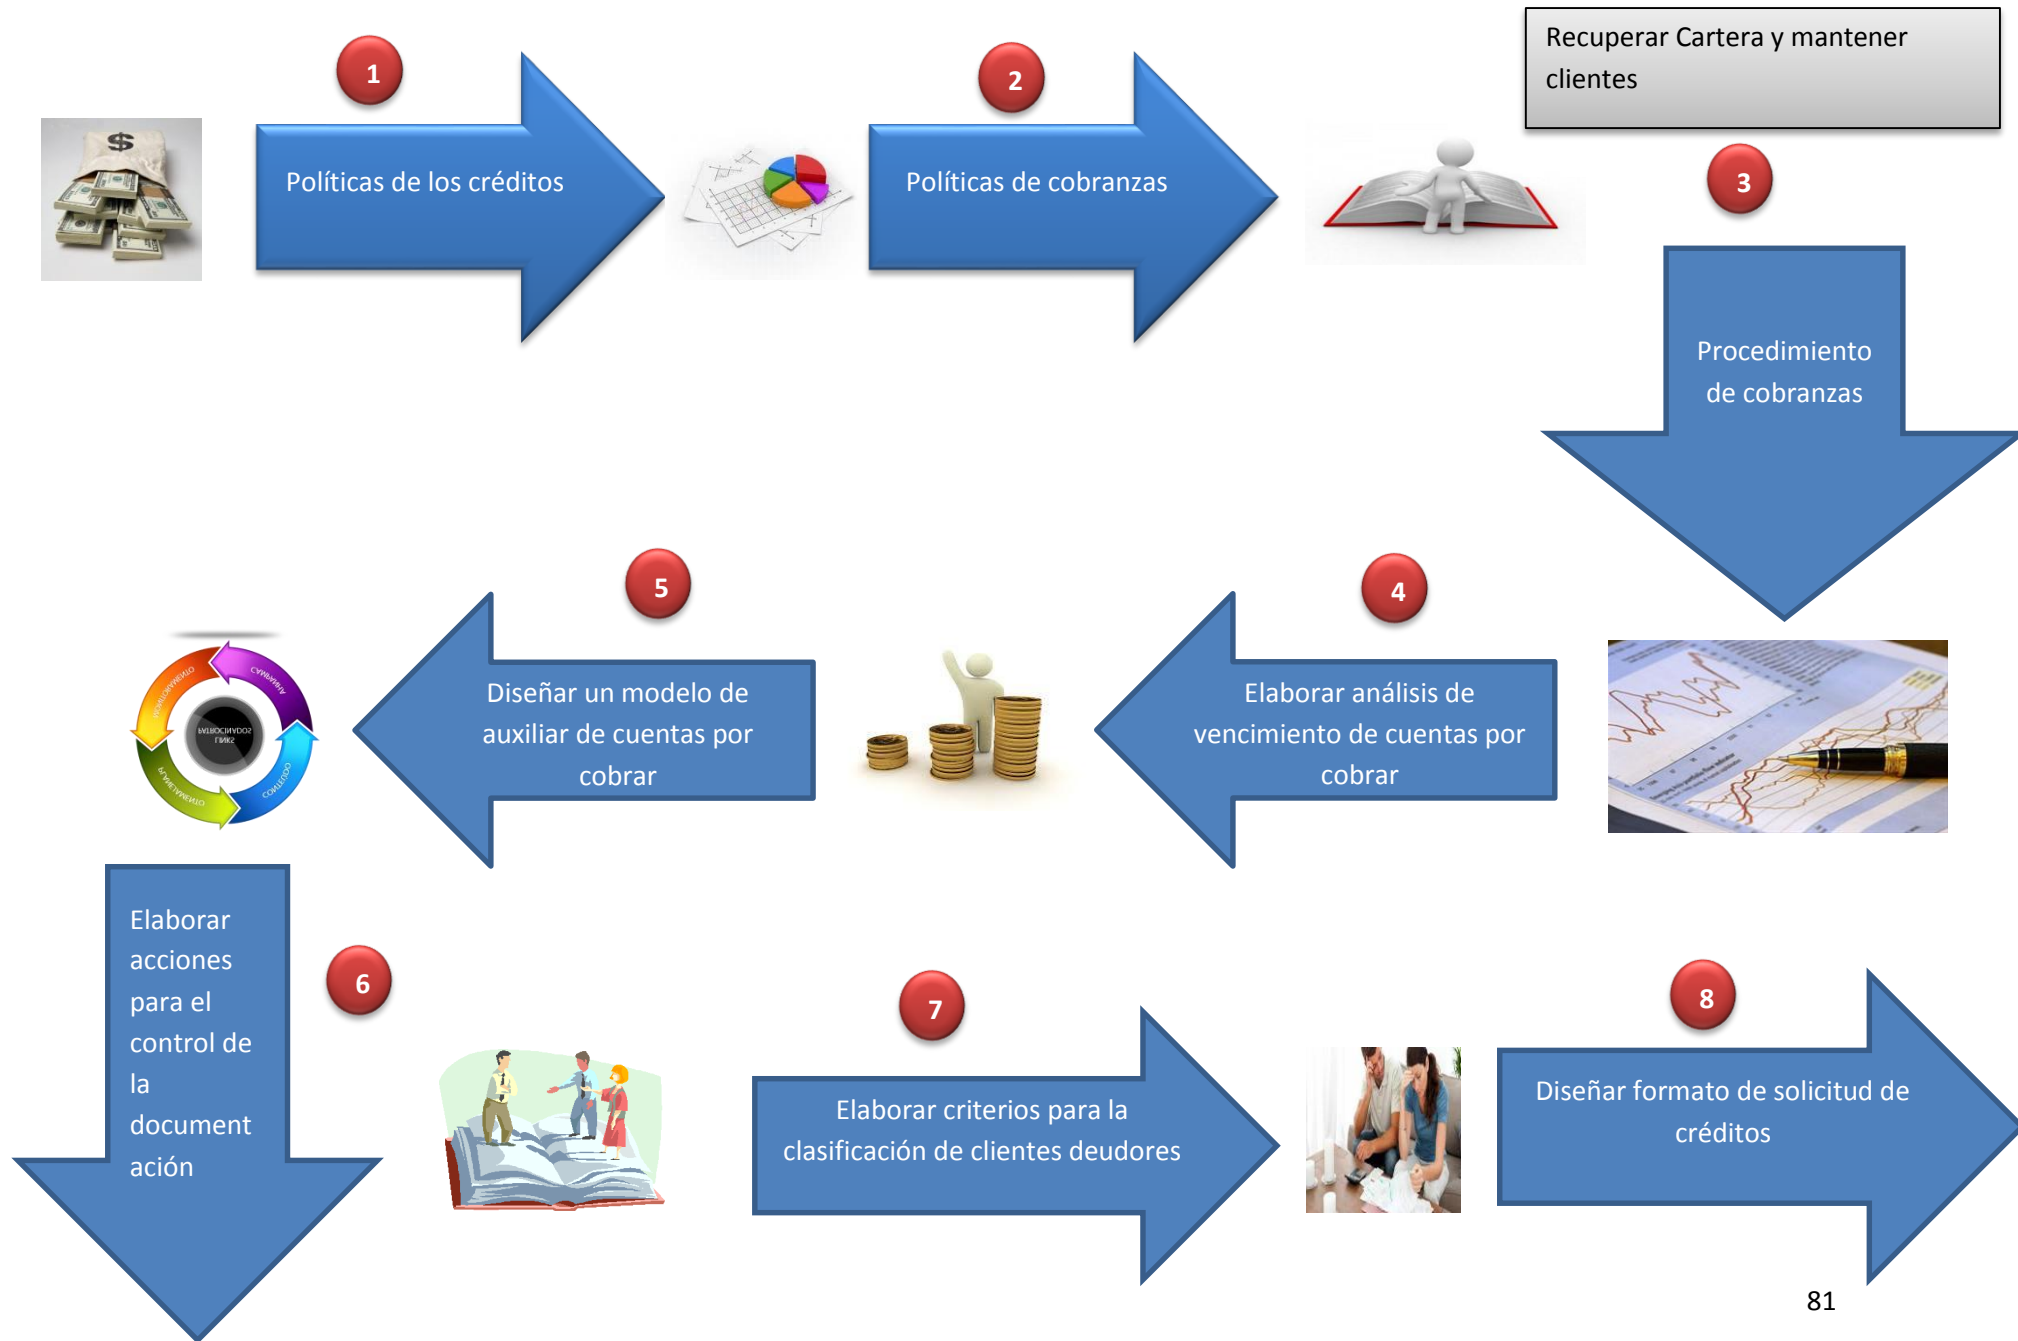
Recuperar Cartera y mantener clientes

1

Políticas de los créditos

2

Políticas de cobranzas

3

Procedimiento de cobranzas

5

Diseñar un modelo de auxiliar de cuentas por cobrar

4

Elaborar análisis de vencimiento de cuentas por cobrar

Elaborar acciones para el control de la documentación

6

7

Elaborar criterios para la clasificación de clientes deudores

8

Diseñar formato de solicitud de créditos

81